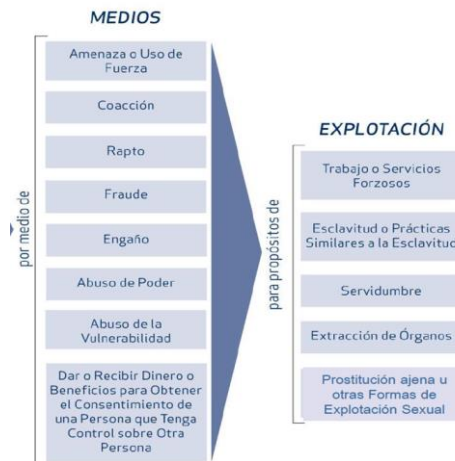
MEDIOS

por medio de

Amenaza o Uso de Fuerza

Coacción

Rapto

Fraude

Engaño

Abuso de Poder

Abuso de la Vulnerabilidad

Dar o Recibir Dinero o Beneficios para Obtener el Consentimiento de una Persona que Tenga Control sobre Otra Persona

para propósitos de

EXPLOTACIÓN

Trabajo o Servicios Forzosos

Esclavitud o Prácticas Similares a la Esclavitud

Servidumbre

Extracción de Órganos

Prostitución ajena u otras Formas de Explotación Sexual